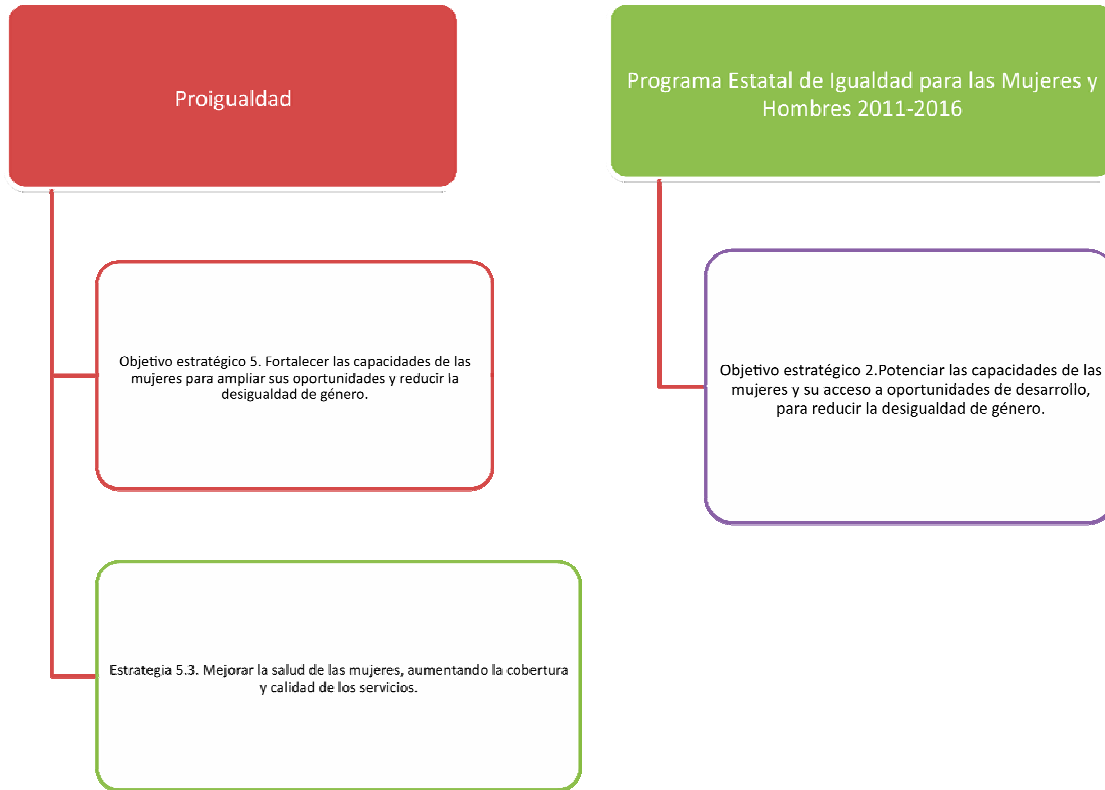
Proigualdad

Objetivo estratégico 5. Fortalecer las capacidades de las mujeres para ampliar sus oportunidades y reducir la desigualdad de género.

Estrategia 5.3. Mejorar la salud de las mujeres, aumentando la cobertura y calidad de los servicios.

Programa Estatal de Igualdad para las Mujeres y Hombres 2011-2016

Objetivo estratégico 2.Potenciar las capacidades de las mujeres y su acceso a oportunidades de desarrollo, para reducir la desigualdad de género.